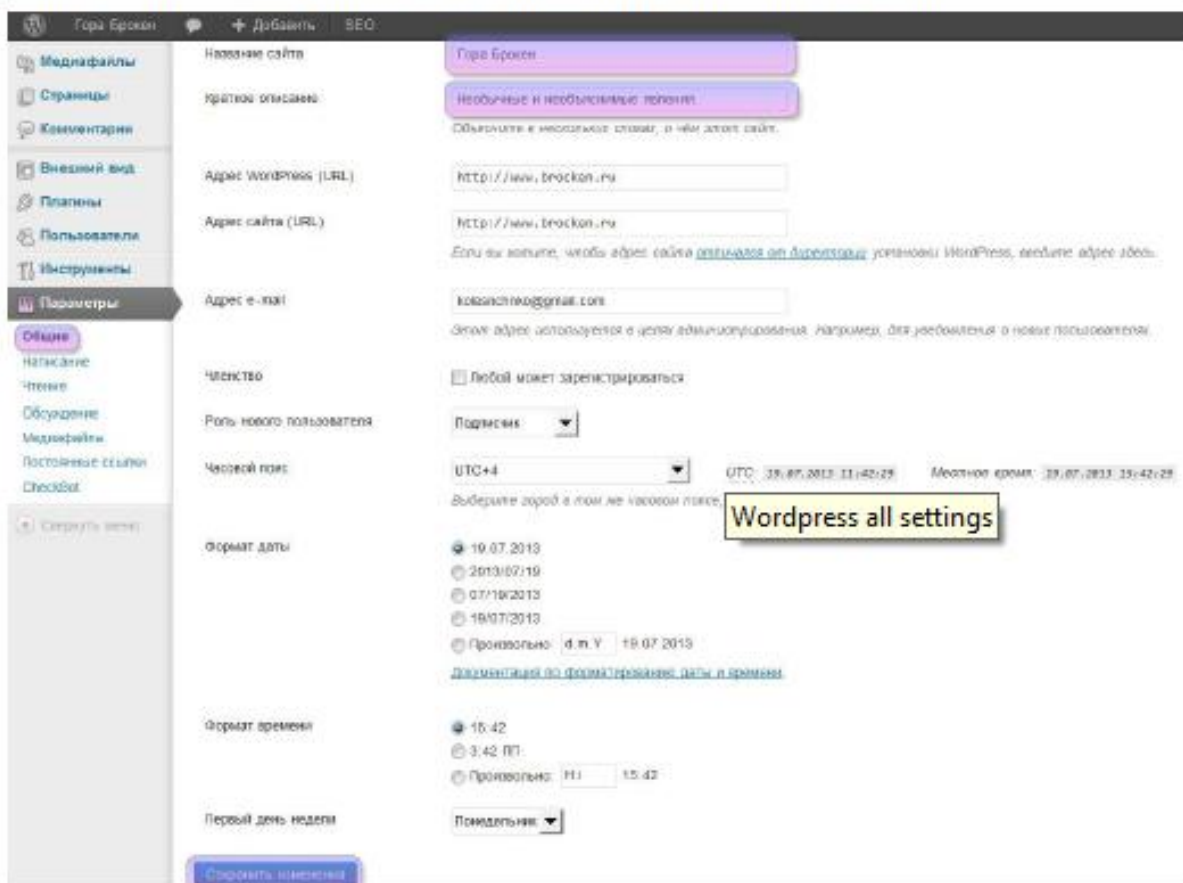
Гора Брокен + Добавить SEO

Медиафайлы
Страницы
Комментарии
Внешний вид
Плагины
Пользователи
Инструменты
Параметры
Общие
Написание
Чтение
Обсуждение
Медиафайлы
Постоянные ссылки
CheckBot
Свернуть меню

Название сайта | Гора Брокен
Краткое описание | Необычные и необъяснимые явления
Объясните в нескольких словах, о чём этот сайт.

Адрес WordPress (URL) | http://www.brocken.ru
Адрес сайта (URL) | http://www.brocken.ru
Если вы хотите, чтобы адрес сайта отличался от директории установки WordPress, введите адрес здесь.

Адрес e-mail | kolesnichenko@gmail.com
Этот адрес используется в целях администрирования. Например, для уведомления о новых пользователях.

Членство | Любой может зарегистрироваться

Роль нового пользователя | Подписчик

Часовой пояс | UTC+4 | UTC: 19.07.2013 11:42:29 | Местное время: 19.07.2013 15:42:29
Выберите город в том же часовом поясе

Wordpress all settings

Формат даты
19.07.2013
2013/07/19
07/19/2013
19/07/2013
Произвольно: d.m.Y 19.07.2013
Документация по форматированию даты и времени.

Формат времени
15:42
3:42 ПП
Произвольно: H:i 15:42

Первый день недели | Понедельник

Сохранить изменения